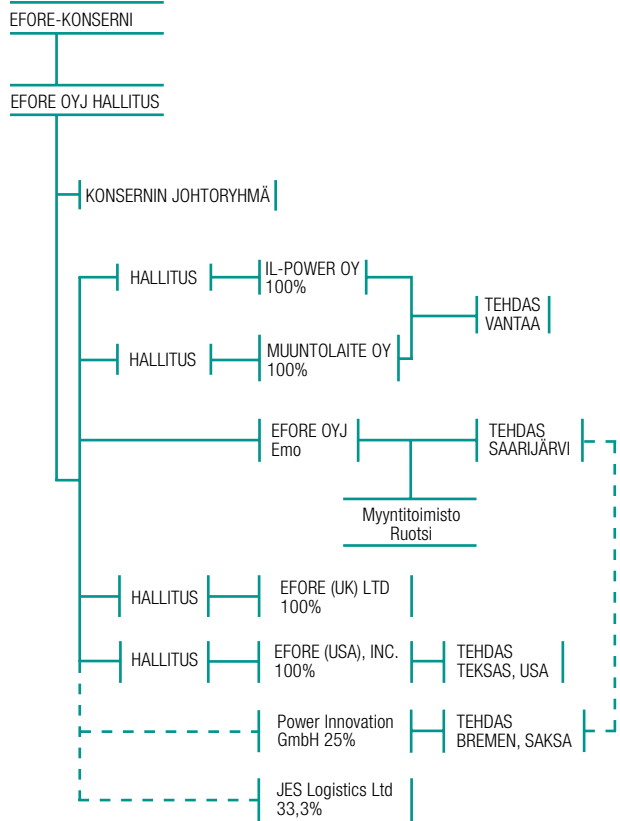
EFORE-KONSERNI

EFORE OYJ HALLITUS

KONSERNIN JOHTORYHMÄ

HALLITUS

IL-POWER OY
100%

TEHDAS
VANTAA

HALLITUS

MUUNTOLAITE OY
100%

EFORE OYJ
Emo

TEHDAS
SAARIJÄRVI

Myyntitoimisto
Ruotsi

HALLITUS

EFORE (UK) LTD
100%

HALLITUS

EFORE (USA), INC.
100%

TEHDAS
TEKSAS, USA

Power Innovation
GmbH 25%

TEHDAS
BREMEN, SAKSA

JES Logistics Ltd
33,3%